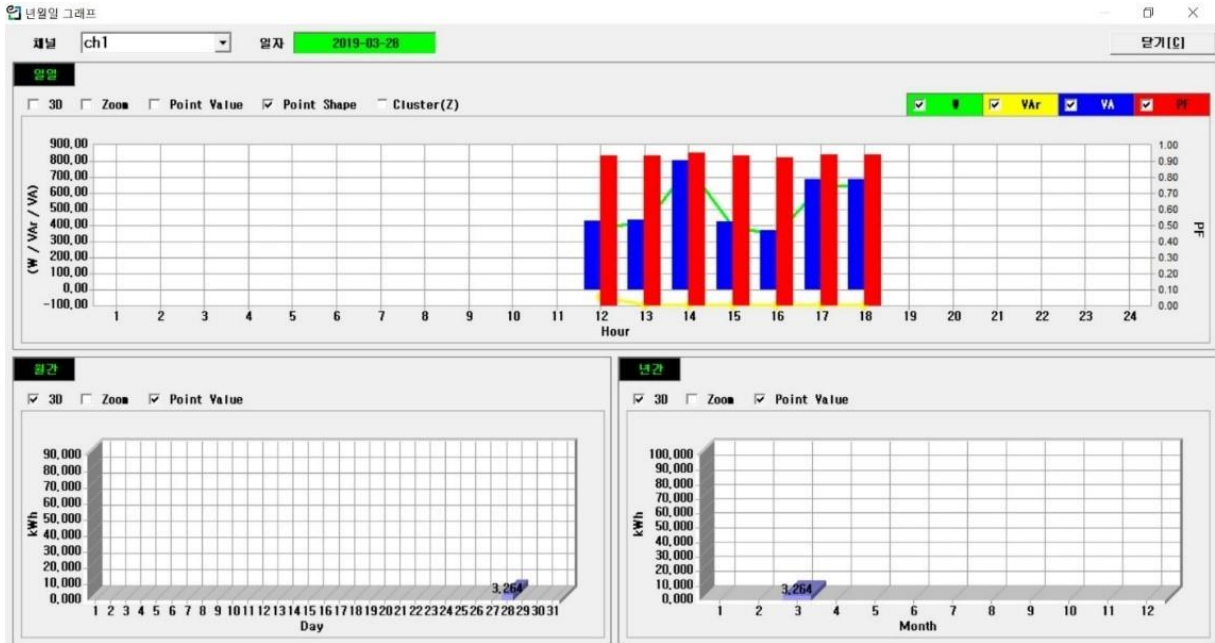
년월일 그래프

채널 ch1 일자 2019-03-28 닫기[C]

일일

3D Zoom Point Value Point Shape Cluster(Z)

W VAr VA PF

900,00
800,00
700,00
600,00
500,00
400,00
300,00
200,00
100,00
00,00
-100,00

(W / VAr / VA)

1.00
0.90
0.80
0.70
0.60
0.50
0.40
0.30
0.20
0.10
0.00

PF

1 2 3 4 5 6 7 8 9 10 11 12 13 14 15 16 17 18 19 20 21 22 23 24
Hour

월간

3D Zoom Point Value

90,000
80,000
70,000
60,000
50,000
40,000
30,000
20,000
10,000
0,000

kWh

3,264

1 2 3 4 5 6 7 8 9 10 11 12 13 14 15 16 17 18 19 20 21 22 23 24 25 26 27 28 29 30 31
Day

년간

3D Zoom Point Value

100,000
90,000
80,000
70,000
60,000
50,000
40,000
30,000
20,000
10,000
0,000

kWh

3,264

1 2 3 4 5 6 7 8 9 10 11 12
Month